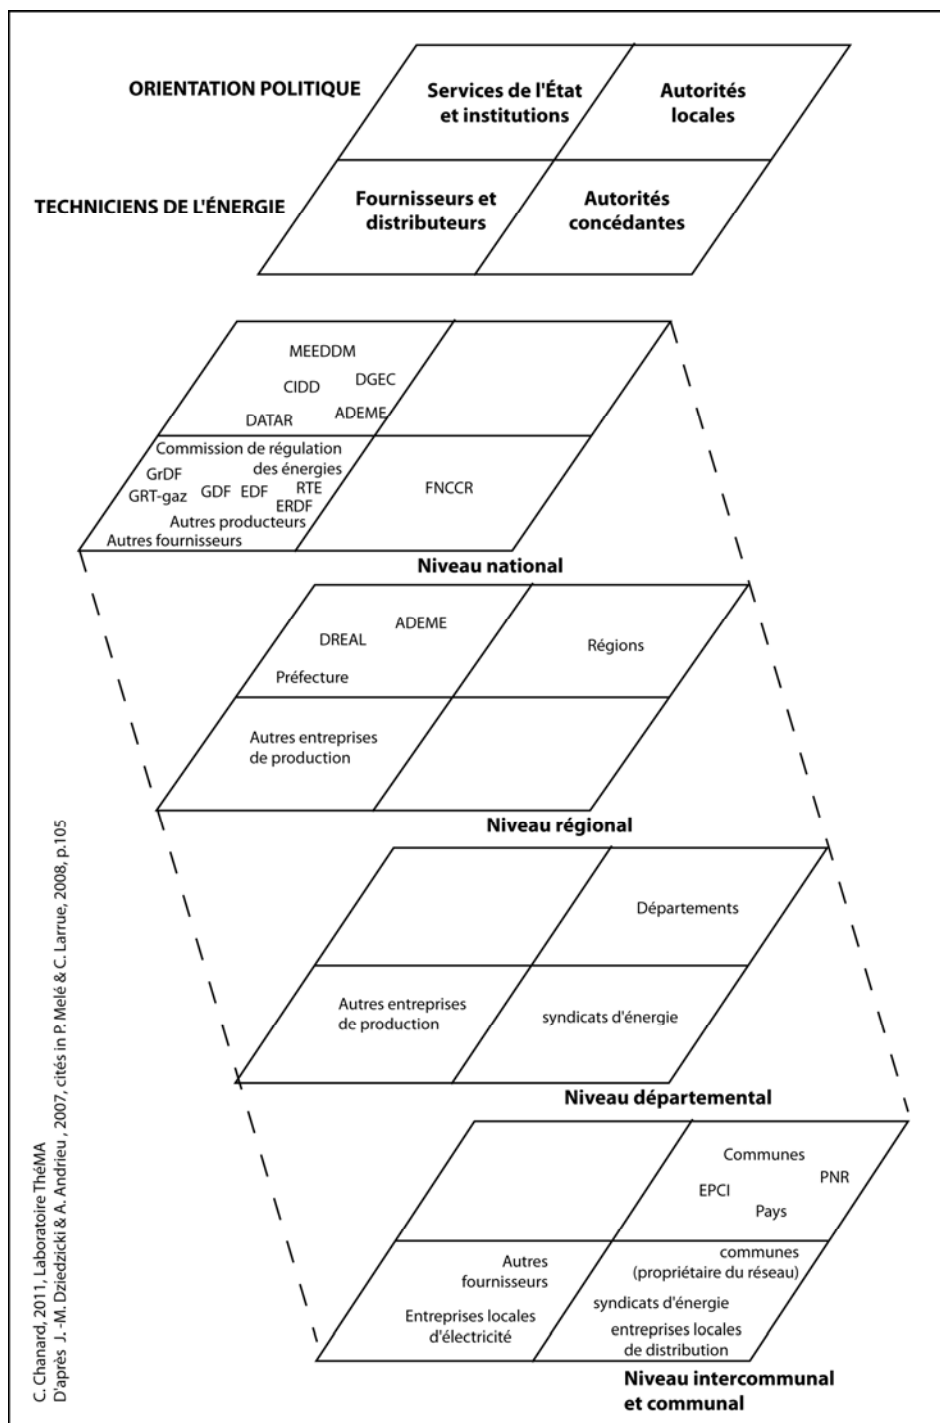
ORIENTATION POLITIQUE

Services de l'État et institutions

Autorités locales

TECHNICIENS DE L'ÉNERGIE

Fournisseurs et distributeurs

Autorités concédantes

MEEDDM
CIDD
DGEC
DATAR
ADEME

Commission de régulation des énergies
GrDF
GRT-gaz
GDF
EDF
RTE
ERDF
Autres producteurs
Autres fournisseurs

FNCCR

Niveau national

DREAL
ADEME
Préfecture

Régions

Autres entreprises de production

Niveau régional

Départements

Autres entreprises de production

syndicats d'énergie

Niveau départemental

Communes
PNR
EPCI
Pays

Autres fournisseurs

Entreprises locales d'électricité

communes (propriétaire du réseau)

syndicats d'énergie

entreprises locales de distribution

Niveau intercommunal et communal

C. Chanard, 2011, Laboratoire ThéMA
D'après J. -M. Dziedzicki & A. Andrieu, 2007, cités in P. Melé & C. Larrue, 2008, p.105